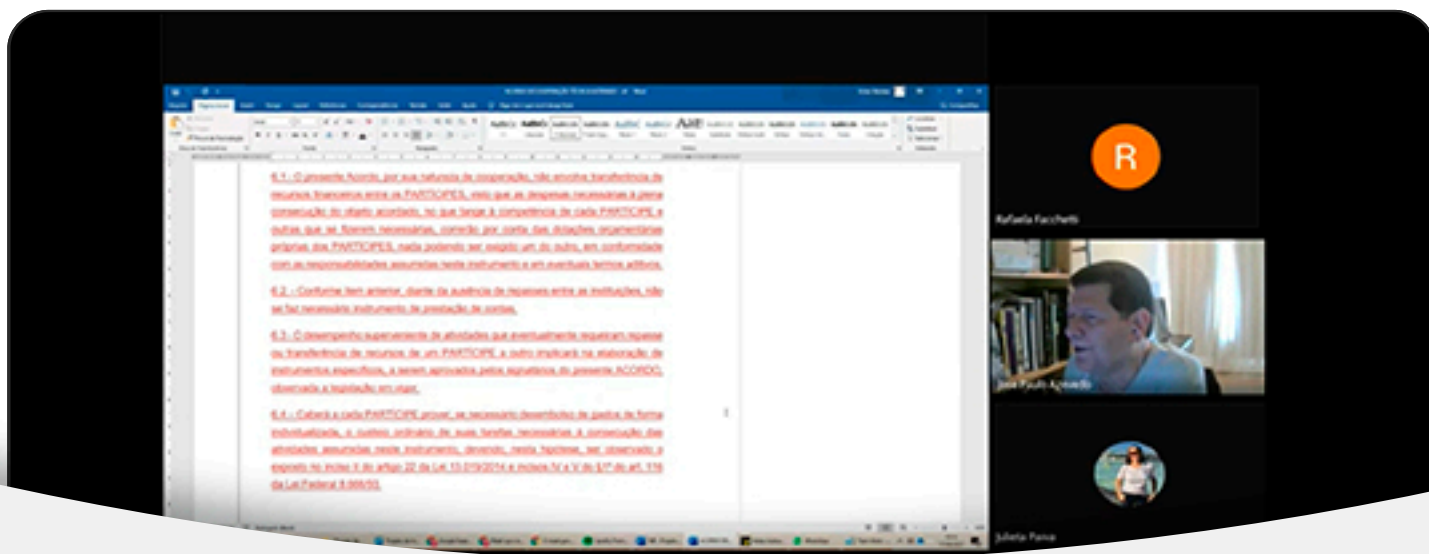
R

Rafaela Facchetti

José Paulo Azevedo

Julieta Pansa

6.1 - O presente Acordo, por sua natureza de cooperação, não envolve transferência de recursos financeiros entre os PARTÍCIPES, visto que as despesas necessárias à plena consecução do objeto acordado, no que tange à competência de cada PARTÍCIPE e outras que se fizerem necessárias, correrão por conta das dotações orçamentárias próprias dos PARTÍCIPES, nada podendo ser exigido um do outro, em conformidade com as responsabilidades assumidas neste instrumento e em eventuais termos aditivos.

6.2 - Conforme item anterior, diante da ausência de repasses entre as instituições, não se faz necessário instrumento de prestação de contas.

6.3 - O desempenho superveniente de atividades que eventualmente requeiram repasse ou transferência de recursos de um PARTÍCIPE a outro implicará na elaboração de instrumentos específicos, a serem aprovados pelos signatários do presente ACORDO, observada a legislação em vigor.

6.4 - Caberá a cada PARTÍCIPE prover, se necessário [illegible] de gastos de forma individualizada, o custeio ordinário de suas tarefas necessárias à consecução das atividades assumidas neste instrumento, devendo, nesta hipótese, ser observado o exposto no inciso II do artigo 22 da Lei 13.019/2014 e incisos IV a VI do §1º do art. 116 da Lei Federal 8.666/93.